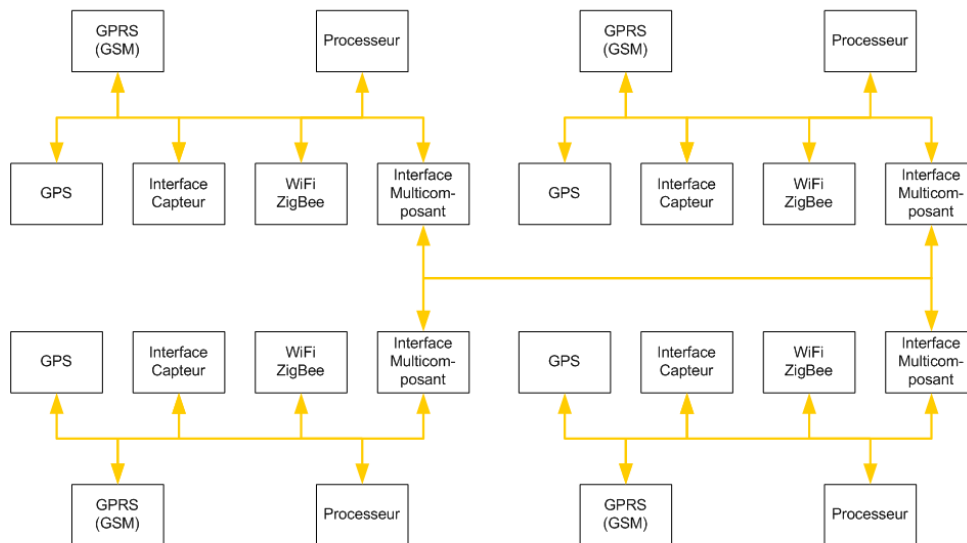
GPRS (GSM)

Processeur

GPRS (GSM)

Processeur

GPS

Interface Capteur

WiFi ZigBee

Interface Multicomposant

GPS

Interface Capteur

WiFi ZigBee

Interface Multicomposant

GPS

Interface Capteur

WiFi ZigBee

Interface Multicomposant

GPS

Interface Capteur

WiFi ZigBee

Interface Multicomposant

GPRS (GSM)

Processeur

GPRS (GSM)

Processeur